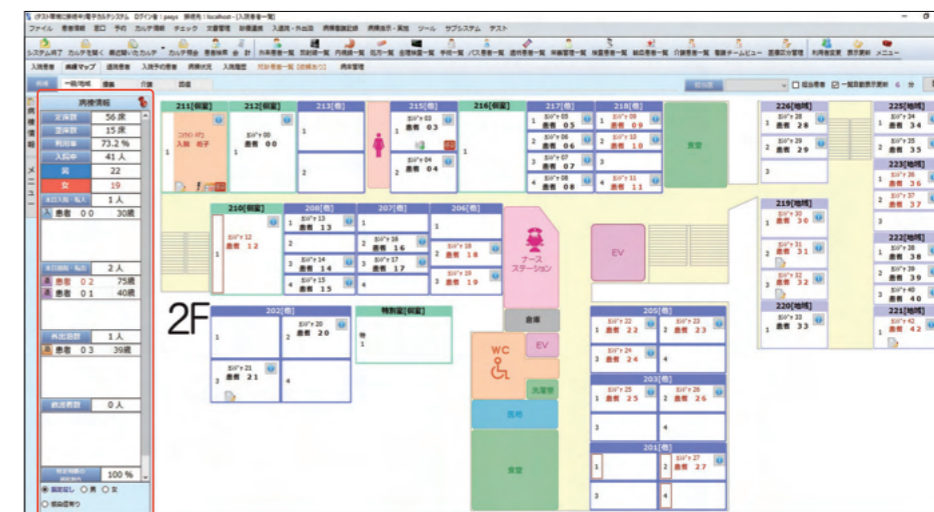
ファイル 患者情報 窓口 予約 カルテ情報 チェック 文書管理 診療連携 入退院・外出泊 病棟看護記録 病棟表示・業務 ツール サブシステム テスト

病棟マップ

病棟情報

| 定床数 | 56床 |
|---|---|
| 空床数 | 15床 |
| 利用率 | 73.2 % |
| 入院中 | 41人 |
| 男 | 22 |
| 女 | 19 |

本日入院・転入 1人
患者 00 30歳

本日退院・転出 2人
患者 02 75歳
患者 01 40歳

外出泊数 1人
患者 03 39歳

病棟数 0人

100 %

211[個室] 212[個室] 213[個室] 215[個室] 216[個室] 217[個室] 218[個室]
入院 花子
患者 00
患者 03
患者 04
患者 05
患者 06
患者 07
患者 08
患者 09
患者 10
患者 11
食堂

226[個室] 225[個室]
患者 28
患者 29
患者 34
患者 35
223[個室]
患者 36
患者 37

210[個室] 208[個室] 207[個室] 206[個室]
患者 12
患者 13
患者 14
患者 15
患者 16
患者 17
患者 18
患者 19
ナースステーション
EV

219[個室]
患者 30
患者 31
患者 32
222[個室]
患者 38
患者 39
患者 40
220[個室]
患者 33
221[個室]
患者 42

2F

202[個室]
患者 20
患者 21
特別室[個室]
205[個室]
患者 22
患者 23
患者 24
203[個室]
患者 25
患者 26
201[個室]
患者 27

倉庫
WC
EV
洗濯室
浴室
食堂